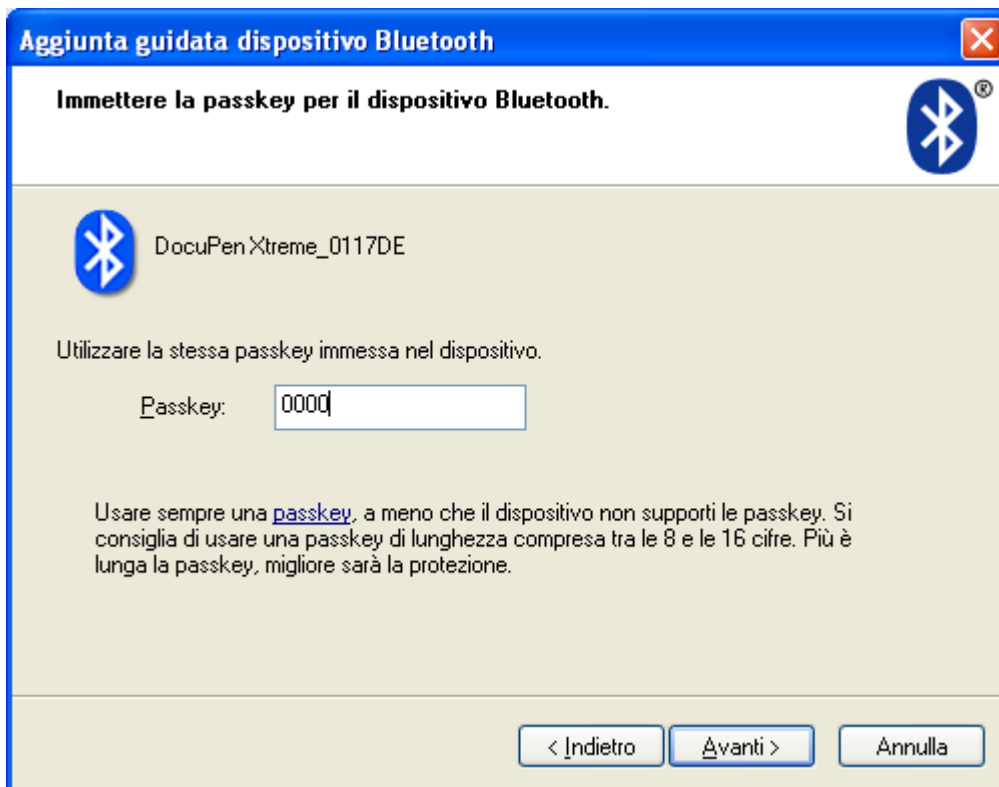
Aggiunta guidata dispositivo Bluetooth

Immettere la passkey per il dispositivo Bluetooth.

®

DocuPen Xtreme_0117DE

Utilizzare la stessa passkey immessa nel dispositivo.

Passkey: 0000

Usare sempre una passkey, a meno che il dispositivo non supporti le passkey. Si consiglia di usare una passkey di lunghezza compresa tra le 8 e le 16 cifre. Più è lunga la passkey, migliore sarà la protezione.

< Indietro | Avanti > | Annulla